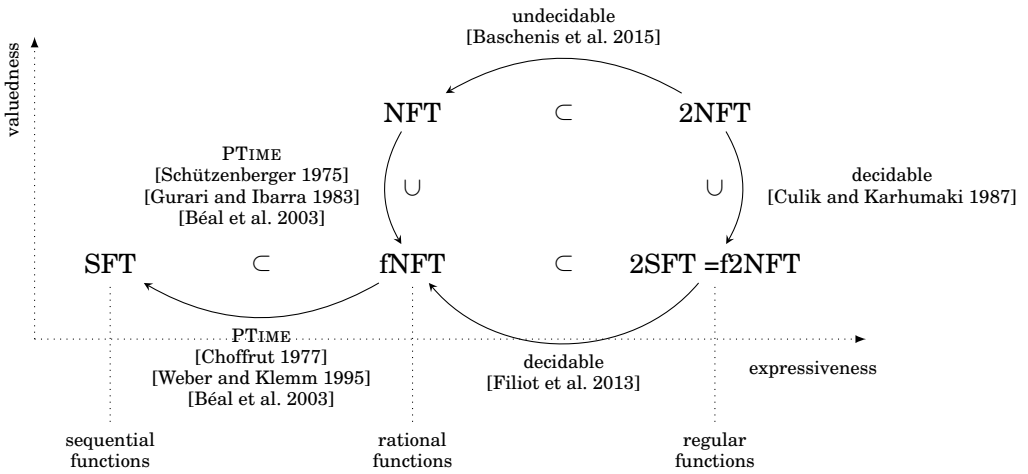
undecidable
[Baschenis et al. 2015]

valuedness

NFT $\subset$ 2NFT

PTime
[Schützenberger 1975]
[Gurari and Ibarra 1983]
[Béal et al. 2003]

$\cup$

$\cup$

decidable
[Culik and Karhumaki 1987]

SFT $\subset$ fNFT $\subset$ 2SFT =f2NFT

PTime
[Choffrut 1977]
[Weber and Klemm 1995]
[Béal et al. 2003]

decidable
[Filiot et al. 2013]

expressiveness

sequential functions

rational functions

regular functions